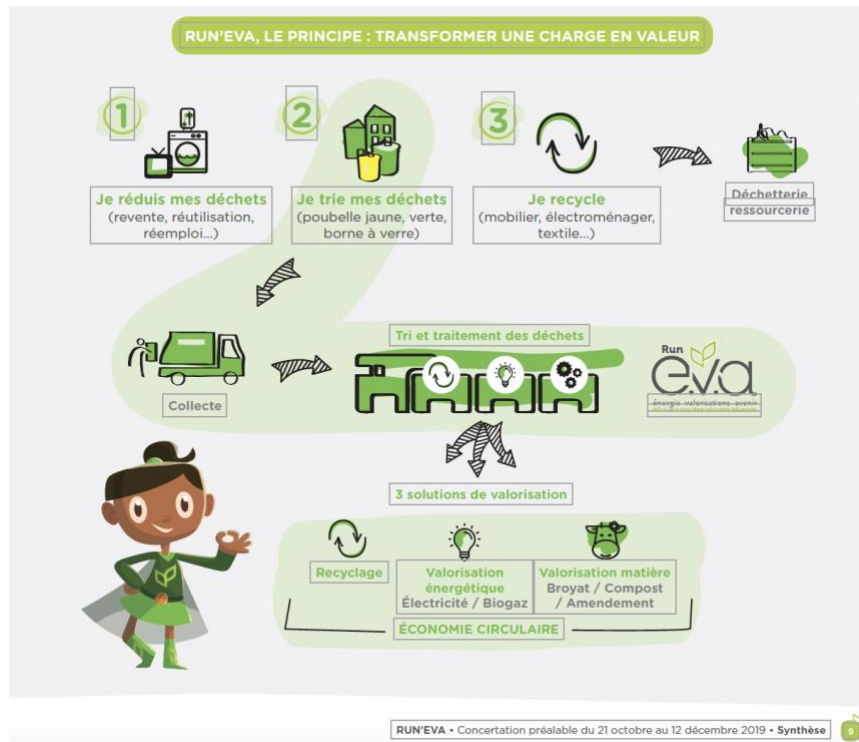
RUN'EVA, LE PRINCIPE : TRANSFORMER UNE CHARGE EN VALEUR

1
Je réduis mes déchets
(revente, réutilisation, réemploi...)

2
Je trie mes déchets
(poubelle jaune, verte, borne à verre)

3
Je recycle
(mobilier, électroménager, textile...)

Déchetterie
ressourcerie

Collecte

Tri et traitement des déchets

Run
e.v.a
énergie valorisations avenir

3 solutions de valorisation

Recyclage

Valorisation énergétique
Électricité / Biogaz

Valorisation matière
Broyat / Compost / Amendement

ÉCONOMIE CIRCULAIRE

RUN'EVA • Concertation préalable du 21 octobre au 12 décembre 2019 • Synthèse 9